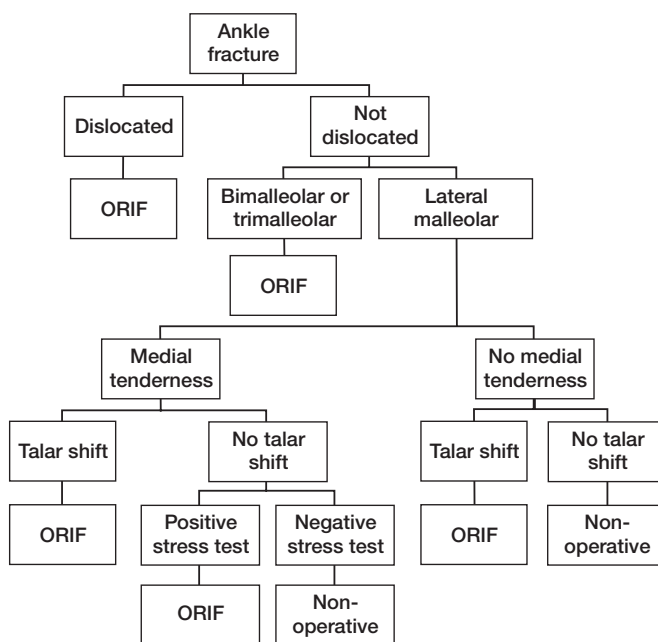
Ankle fracture

Dislocated

ORIF

Not dislocated

Bimalleolar or trimalleolar

ORIF

Lateral malleolar

Medial tenderness

Talar shift

ORIF

No talar shift

Positive stress test

ORIF

Negative stress test

Non-operative

No medial tenderness

Talar shift

ORIF

No talar shift

Non-operative